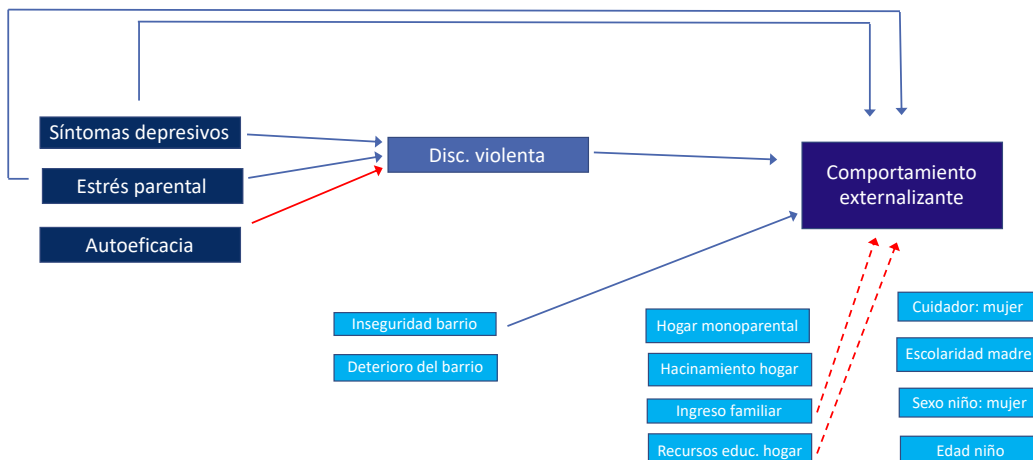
Síntomas depresivos

Estrés parental

Autoeficacia

Disc. violenta

Comportamiento externalizante

Inseguridad barrio

Deterioro del barrio

Hogar monoparental

Hacinamiento hogar

Ingreso familiar

Recursos educ. hogar

Cuidador: mujer

Escolaridad madre

Sexo niño: mujer

Edad niño